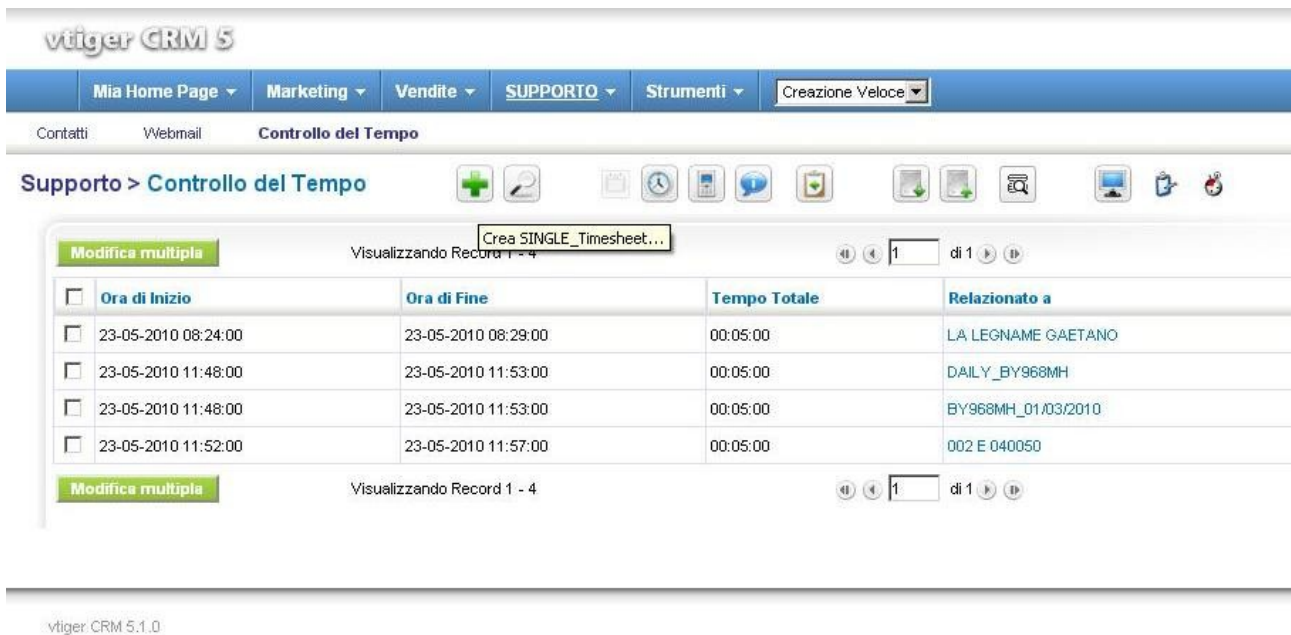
vtiger CRM 5

Mia Home Page ▾ Marketing ▾ Vendite ▾ SUPPORTO ▾ Strumenti ▾ Creazione Veloce

Contatti Webmail Controllo del Tempo

Supporto > Controllo del Tempo

Crea SINGLE_Timesheet...

Modifica multipla Visualizzando Record 1 - 4 1 di 1

| | Ora di Inizio | Ora di Fine | Tempo Totale | Relazionato a |
|---|---|---|---|---|
| | 23-05-2010 08:24:00 | 23-05-2010 08:29:00 | 00:05:00 | LA LEGNAME GAETANO |
| | 23-05-2010 11:48:00 | 23-05-2010 11:53:00 | 00:05:00 | DAILY_BY968MH |
| | 23-05-2010 11:48:00 | 23-05-2010 11:53:00 | 00:05:00 | BY968MH_01/03/2010 |
| | 23-05-2010 11:52:00 | 23-05-2010 11:57:00 | 00:05:00 | 002 E 040050 |

Modifica multipla Visualizzando Record 1 - 4 1 di 1

vtiger CRM 5.1.0